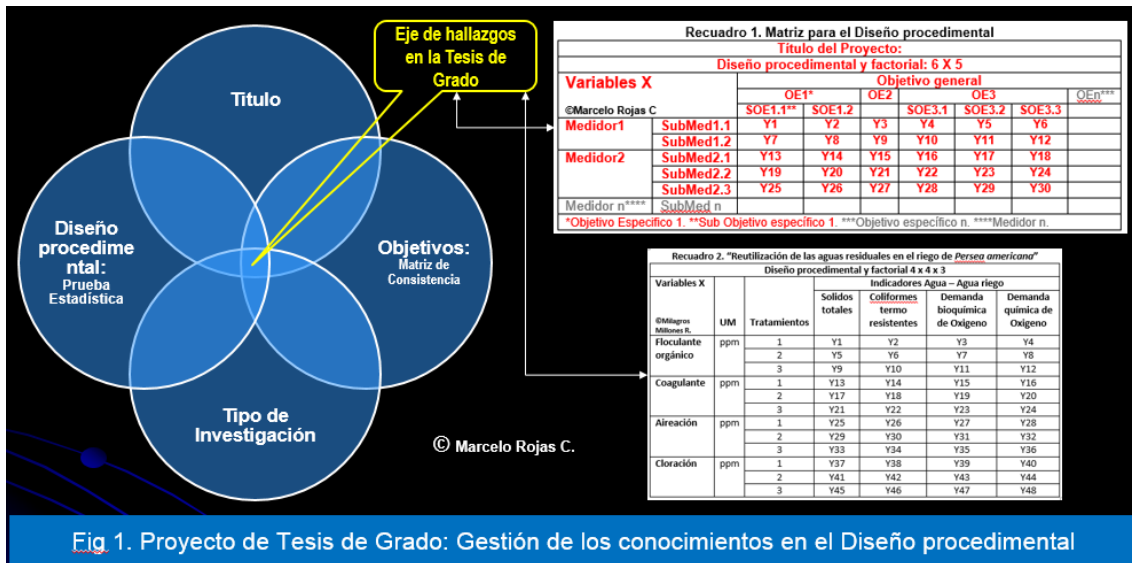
Eje de hallazgos en la Tesis de Grado

Titulo

Diseño procedimental: Prueba Estadística

Objetivos: Matriz de Consistencia

Tipo de Investigación

© Marcelo Rojas C.

Recuadro 1. Matriz para el Diseño procedimental

Título del Proyecto:

Diseño procedimental y factorial: 6 X 5

| Variables X | | Objetivo general | | | | | | |
|---|---|---|---|---|---|---|---|---|
| | | OE1* | | OE2 | OE3 | | | OEn*** |
| ©Marcelo Rojas C | | SOE1.1** | SOE1.2 | | SOE3.1 | SOE3.2 | SOE3.3 | |
| Medidor1 | SubMed1.1 | Y1 | Y2 | Y3 | Y4 | Y5 | Y6 | |
| | SubMed1.2 | Y7 | Y8 | Y9 | Y10 | Y11 | Y12 | |
| Medidor2 | SubMed2.1 | Y13 | Y14 | Y15 | Y16 | Y17 | Y18 | |
| | SubMed2.2 | Y19 | Y20 | Y21 | Y22 | Y23 | Y24 | |
| | SubMed2.3 | Y25 | Y26 | Y27 | Y28 | Y29 | Y30 | |
| Medidor n**** | SubMed n | | | | | | | |

*Objetivo Especifico 1. **Sub Objetivo específico 1. ***Objetivo específico n. ****Medidor n.

Recuadro 2. "Reutilización de las aguas residuales en el riego de Persea americana"

Diseño procedimental y factorial 4 x 4 x 3

| Variables X | | | Indicadores Agua – Agua riego | | | |
|---|---|---|---|---|---|---|
| ©Milagros Millones R. | UM | Tratamientos | Solidos totales | Coliformes termo resistentes | Demanda bioquímica de Oxigeno | Demanda química de Oxigeno |
| Floculante orgánico | ppm | 1 | Y1 | Y2 | Y3 | Y4 |
| | | 2 | Y5 | Y6 | Y7 | Y8 |
| | | 3 | Y9 | Y10 | Y11 | Y12 |
| Coagulante | ppm | 1 | Y13 | Y14 | Y15 | Y16 |
| | | 2 | Y17 | Y18 | Y19 | Y20 |
| | | 3 | Y21 | Y22 | Y23 | Y24 |
| Aireación | ppm | 1 | Y25 | Y26 | Y27 | Y28 |
| | | 2 | Y29 | Y30 | Y31 | Y32 |
| | | 3 | Y33 | Y34 | Y35 | Y36 |
| Cloración | ppm | 1 | Y37 | Y38 | Y39 | Y40 |
| | | 2 | Y41 | Y42 | Y43 | Y44 |
| | | 3 | Y45 | Y46 | Y47 | Y48 |

Fig 1. Proyecto de Tesis de Grado: Gestión de los conocimientos en el Diseño procedimental